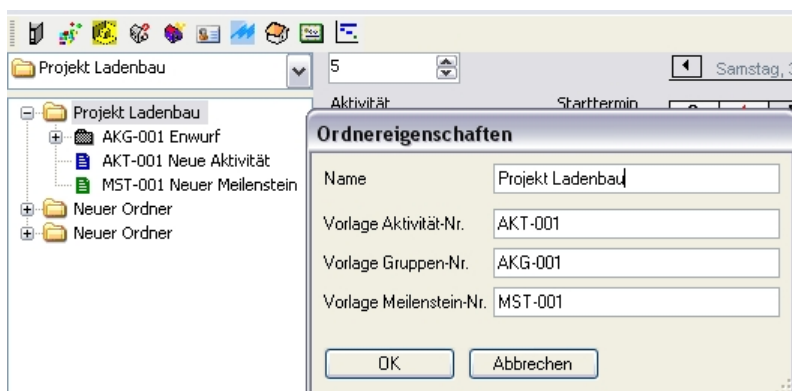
Projekt Ladenbau

5

Samstag, 3

Aktivität

Starttermin

Projekt Ladenbau
AKG-001 Enwurf
AKT-001 Neue Aktivität
MST-001 Neuer Meilenstein
Neuer Ordner
Neuer Ordner

Ordnereigenschaften

| | |
|---|---|
| Name | Projekt Ladenbau |
| Vorlage Aktivität-Nr. | AKT-001 |
| Vorlage Gruppen-Nr. | AKG-001 |
| Vorlage Meilenstein-Nr. | MST-001 |

OK
Abbrechen